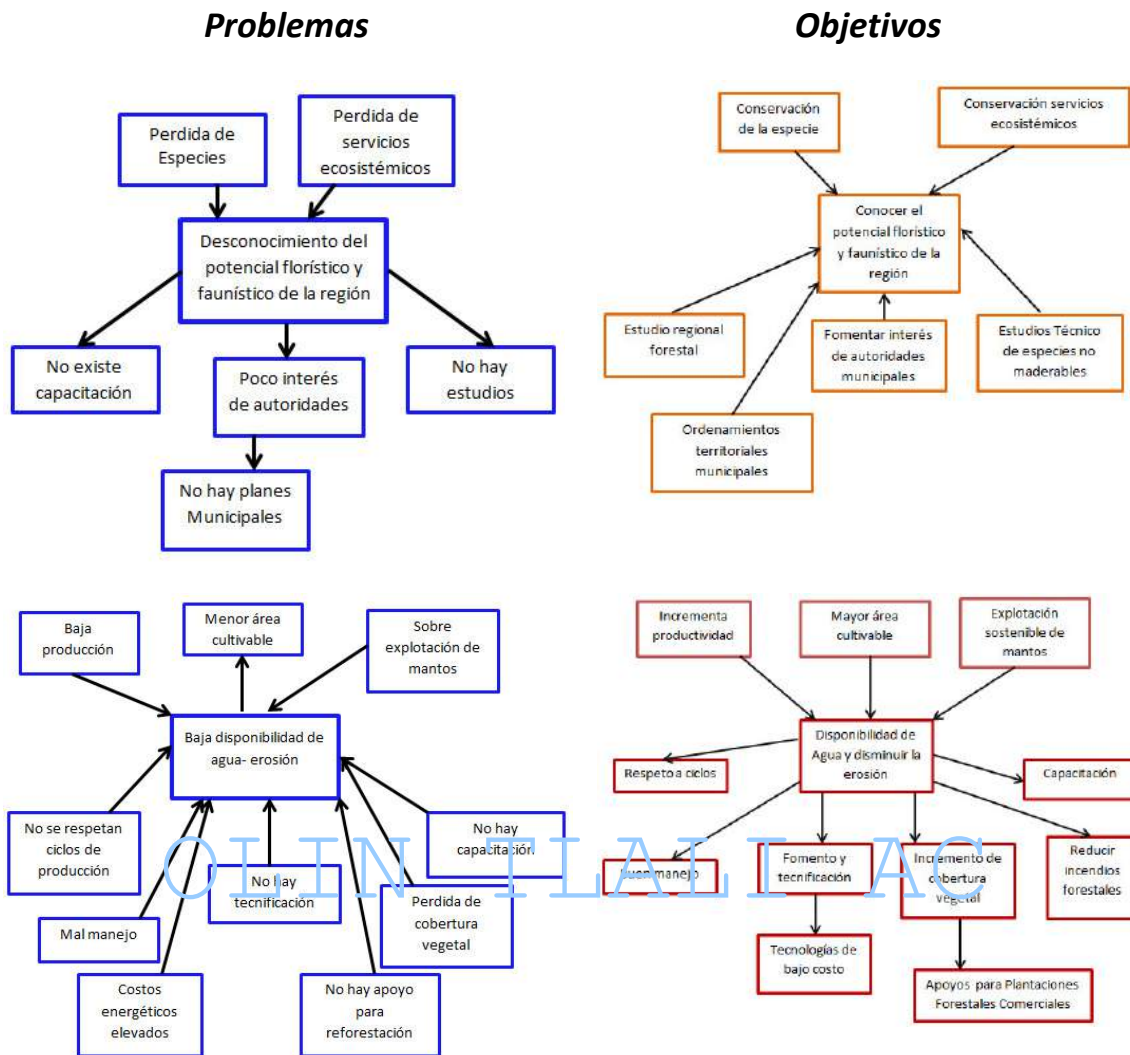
Problemas

Objetivos

Perdida de Especies

Perdida de servicios ecosistémicos

Desconocimiento del potencial florístico y faunístico de la región

No existe capacitación

Poco interés de autoridades

No hay estudios

No hay planes Municipales

Conservación de la especie

Conservación servicios ecosistémicos

Conocer el potencial florístico y faunístico de la región

Estudio regional forestal

Fomentar interés de autoridades municipales

Estudios Técnico de especies no maderables

Ordenamientos territoriales municipales

Baja producción

Menor área cultivable

Sobre explotación de mantos

Baja disponibilidad de agua- erosión

No se respetan ciclos de producción

No hay tecnificación

No hay capacitación

Perdida de cobertura vegetal

Mal manejo

Costos energéticos elevados

No hay apoyo para reforestación

Incrementa productividad

Mayor área cultivable

Explotación sostenible de mantos

Disponibilidad de Agua y disminuir la erosión

Respeto a ciclos

Capacitación

Buen manejo

Fomento y tecnificación

Incremento de cobertura vegetal

Reducir incendios forestales

Tecnologías de bajo costo

Apoyos para Plantaciones Forestales Comerciales

OLIN TLALI AC